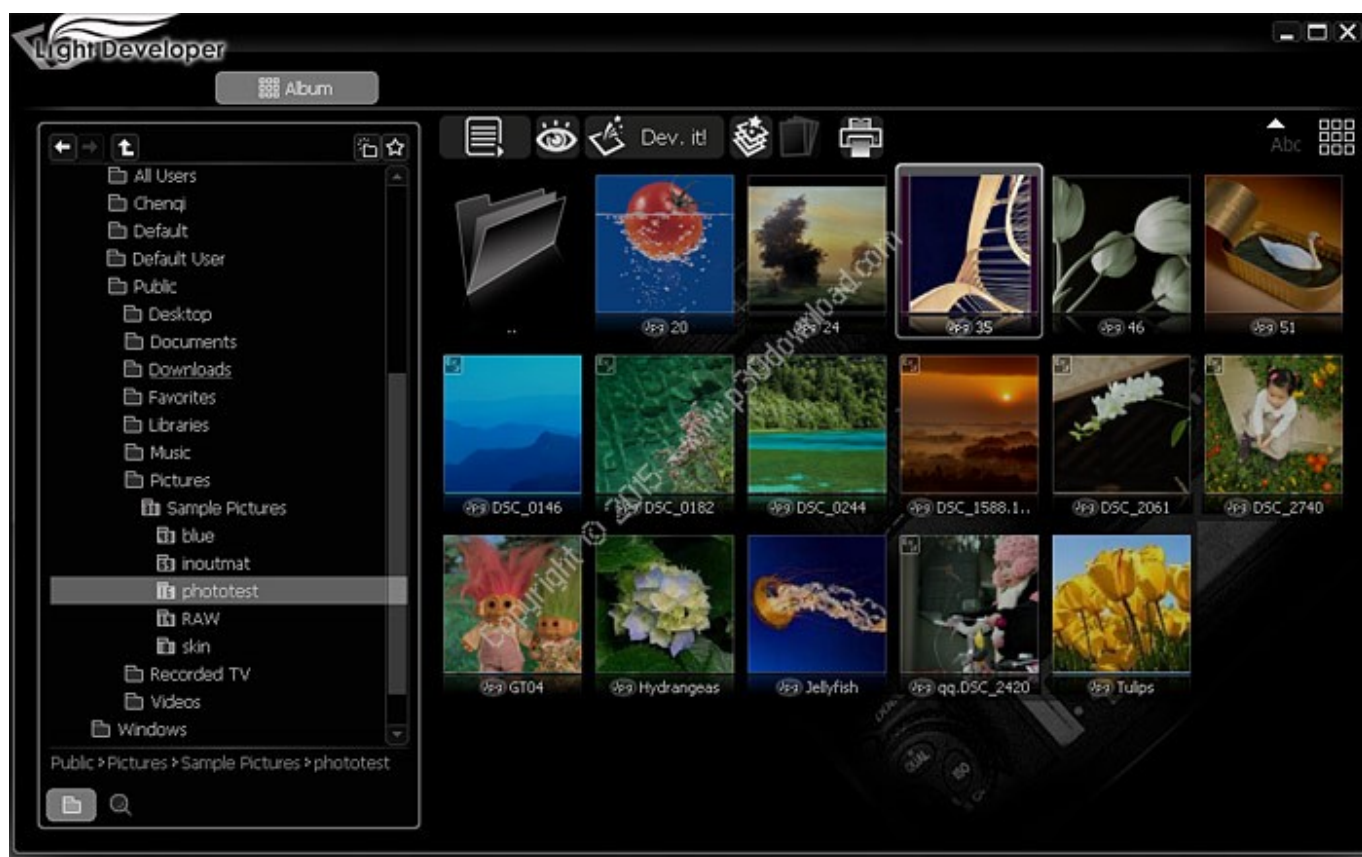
Light Developer

Album

All Users
Chenqi
Default
Default User
Public
Desktop
Documents
Downloads
Favorites
Libraries
Music
Pictures
Sample Pictures
blue
inoutmat
phototest
RAW
skin
Recorded TV
Videos
Windows

Public › Pictures › Sample Pictures › phototest

Dev. it!

Abc

..
jpg 20
jpg 24
jpg 35
jpg 46
jpg 51
jpg DSC_0146
jpg DSC_0182
jpg DSC_0244
jpg DSC_1588.1..
jpg DSC_2061
jpg DSC_2740
jpg GT04
jpg Hydrangeas
jpg Jellyfish
jpg qq.DSC_2420
jpg Tulips

Copyright © 2015 www.p30download.com